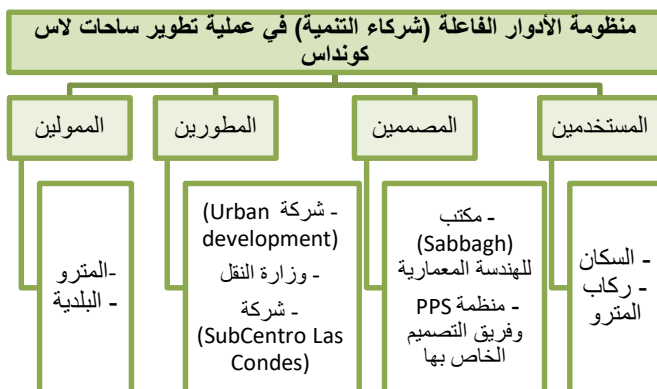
منظومة الأدوار الفاعلة (شركاء التنمية) في عملية تطوير ساحات لاس كونداس

المستخدمين

المصممين

المطورين

الممولين

- السكان
- ركاب المترو

- مكتب (Sabbagh) للهندسة المعمارية
- منظمة PPS وفريق التصميم الخاص بها

- شركة (Urban development)
- وزارة النقل
- شركة (SubCentro Las Condes)

-المترو
- البلدية